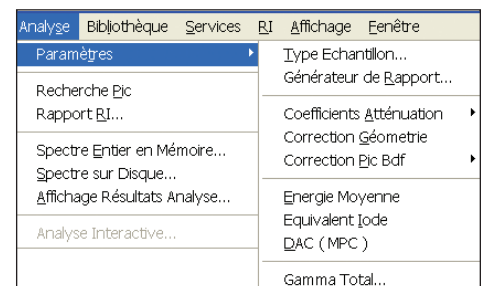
Analyse Bibliothèque Services RI Affichage Fenêtre

Paramètres
Recherche Pic
Rapport RI...
Spectre Entier en Mémoire...
Spectre sur Disque...
Affichage Résultats Analyse...
Analyse Interactive...

Type Echantillon...
Générateur de Rapport...
Coefficients Atténuation
Correction Géometrie
Correction Pic Bdf
Energie Moyenne
Equivalent Iode
DAC ( MPC )
Gamma Total...